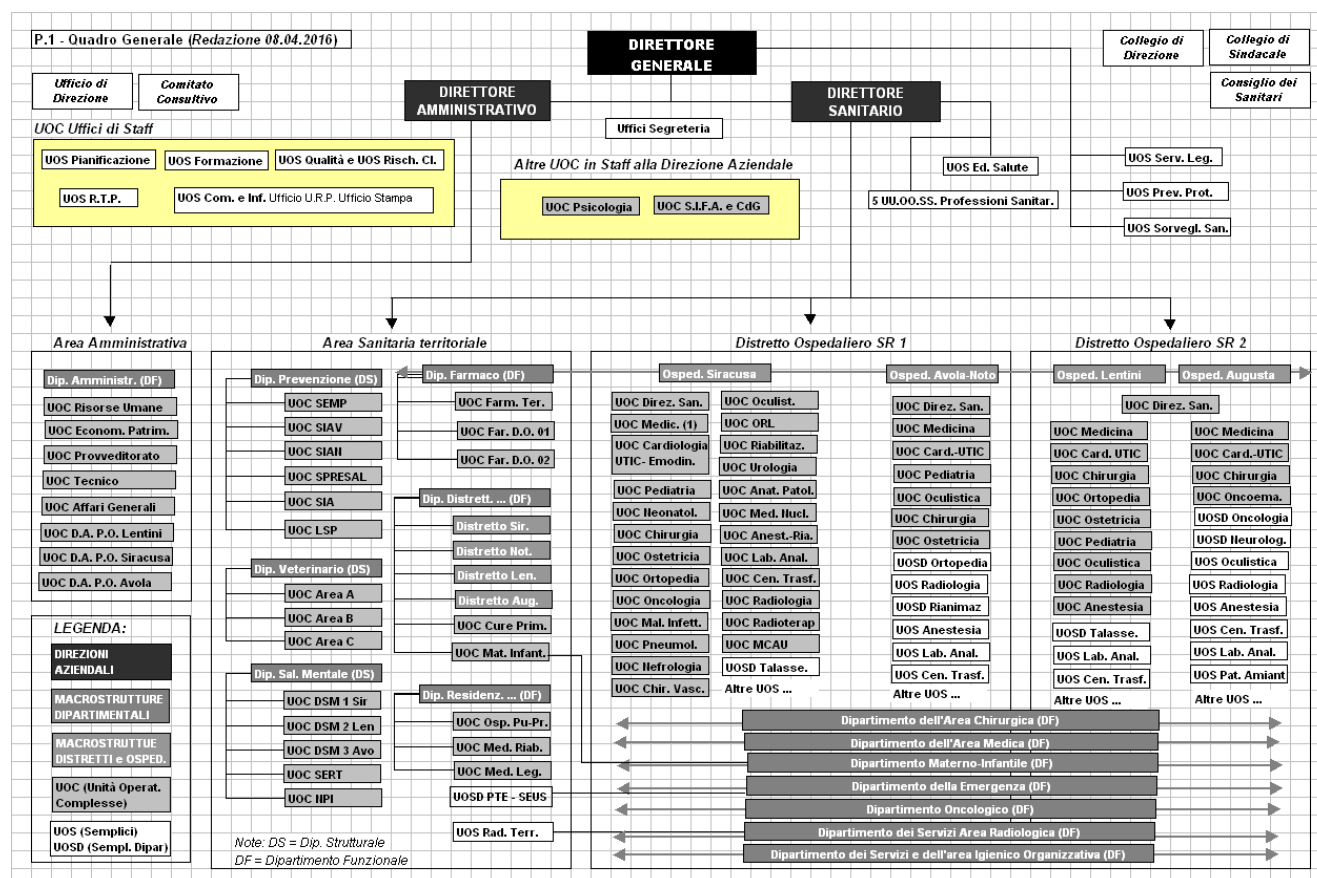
P.1 - Quadro Generale (Redazione 08.04.2016)

DIRETTORE GENERALE

Collegio di Direzione

Collegio di Sindacale

Consiglio dei Sanitari

Ufficio di Direzione

Comitato Consultivo

DIRETTORE AMMINISTRATIVO

DIRETTORE SANITARIO

Uffici Segreteria

UOC Uffici di Staff

UOS Pianificazione
UOS Formazione
UOS Qualità e UOS Risch. Cl.
UOS R.T.P.
UOS Com. e Inf. Ufficio U.R.P. Ufficio Stampa

Altre UOC in Staff alla Direzione Aziendale

UOC Psicologia
UOC S.I.F.A. e CdG

UOS Ed. Salute
5 UU.OO.SS. Professioni Sanitar.

UOS Serv. Leg.
UOS Prev. Prot.
UOS Sorvegl. San.

Area Amministrativa

Dip. Amministr. (DF)
UOC Risorse Umane
UOC Econom. Patrim.
UOC Provveditorato
UOC Tecnico
UOC Affari Generali
UOC D.A. P.O. Lentini
UOC D.A. P.O. Siracusa
UOC D.A. P.O. Avola

LEGENDA:
DIREZIONI AZIENDALI
MACROSTRUTTURE DIPARTIMENTALI
MACROSTRUTTUE DISTRETTI e OSPED.
UOC (Unità Operat. Complesse)
UOS (Semplici)
UOSD (Sempl. Dipar)

Area Sanitaria territoriale

Dip. Prevenzione (DS)
UOC SEMP
UOC SIAV
UOC SIAN
UOC SPRESAL
UOC SIA
UOC LSP

Dip. Veterinario (DS)
UOC Area A
UOC Area B
UOC Area C

Dip. Sal. Mentale (DS)
UOC DSM 1 Sir
UOC DSM 2 Len
UOC DSM 3 Avo
UOC SERT
UOC NPI

Dip. Farmaco (DF)
UOC Farm. Ter.
UOC Far. D.O. 01
UOC Far. D.O. 02

Dip. Distrett. ... (DF)
Distretto Sir.
Distretto Not.
Distretto Len.
Distretto Aug.
UOC Cure Prim.
UOC Mat. Infant.

Dip. Residenz. ... (DF)
UOC Osp. Pu-Pr.
UOC Med. Riab.
UOC Med. Leg.
UOSD PTE - SEUS
UOS Rad. Terr.

Note: DS = Dip. Strutturale
DF = Dipartimento Funzionale

Distretto Ospedaliero SR 1

Osped. Siracusa
UOC Direz. San.
UOC Medic. (1)
UOC Cardiologia UTIC- Emodin.
UOC Pediatria
UOC Neonatol.
UOC Chirurgia
UOC Ostetricia
UOC Ortopedia
UOC Oncologia
UOC Mal. Infett.
UOC Pneumol.
UOC Nefrologia
UOC Chir. Vasc.
UOC Oculist.
UOC ORL
UOC Riabilitaz.
UOC Urologia
UOC Anat. Patol.
UOC Med. Nucl.
UOC Anest.-Ria.
UOC Lab. Anal.
UOC Cen. Trasf.
UOC Radiologia
UOC Radioterap
UOC MCAU
UOSD Talasse.
Altre UOS ...

Osped. Avola-Noto
UOC Direz. San.
UOC Medicina
UOC Card.-UTIC
UOC Pediatria
UOC Oculistica
UOC Chirurgia
UOC Ostetricia
UOSD Ortopedia
UOS Radiologia
UOSD Rianimaz
UOS Anestesia
UOS Lab. Anal.
UOS Cen. Trasf.
Altre UOS ...

Distretto Ospedaliero SR 2

Osped. Lentini
Osped. Augusta
UOC Direz. San.
UOC Medicina
UOC Card. UTIC
UOC Chirurgia
UOC Ortopedia
UOC Ostetricia
UOC Pediatria
UOC Oculistica
UOC Radiologia
UOC Anestesia
UOSD Talasse.
UOS Lab. Anal.
UOS Cen. Trasf.
Altre UOS ...
UOC Medicina
UOC Card.-UTIC
UOC Chirurgia
UOC Oncoema.
UOSD Oncologia
UOSD Neurolog.
UOS Oculistica
UOS Radiologia
UOS Anestesia
UOS Cen. Trasf.
UOS Lab. Anal.
UOS Pat. Amiant
Altre UOS ...

Dipartimento dell'Area Chirurgica (DF)
Dipartimento dell'Area Medica (DF)
Dipartimento Materno-Infantile (DF)
Dipartimento della Emergenza (DF)
Dipartimento Oncologico (DF)
Dipartimento dei Servizi Area Radiologica (DF)
Dipartimento dei Servizi e dell'area Igienico Organizzativa (DF)